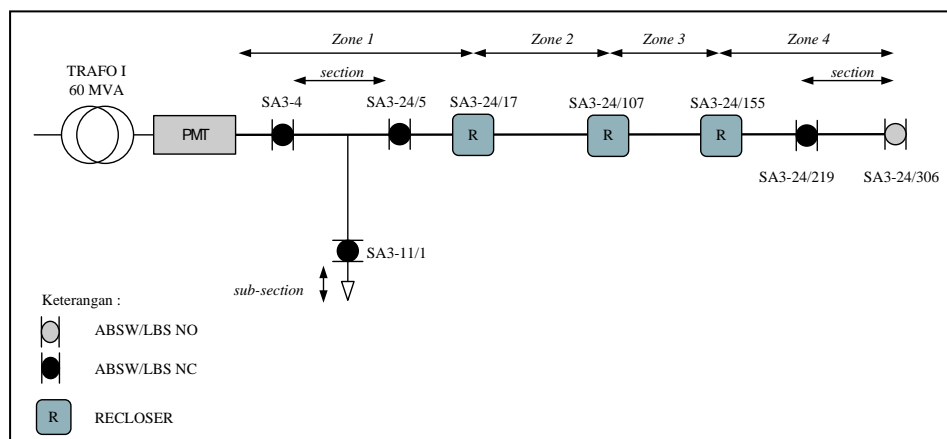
Zone 1

Zone 2

Zone 3

Zone 4

section

section

TRAFO I
60 MVA

PMT

SA3-4

SA3-24/5

SA3-24/17

R

SA3-24/107

R

SA3-24/155

R

SA3-24/219

SA3-24/306

SA3-11/1

sub-section

Keterangan :

ABSW/LBS NO

ABSW/LBS NC

R

RECLOSER